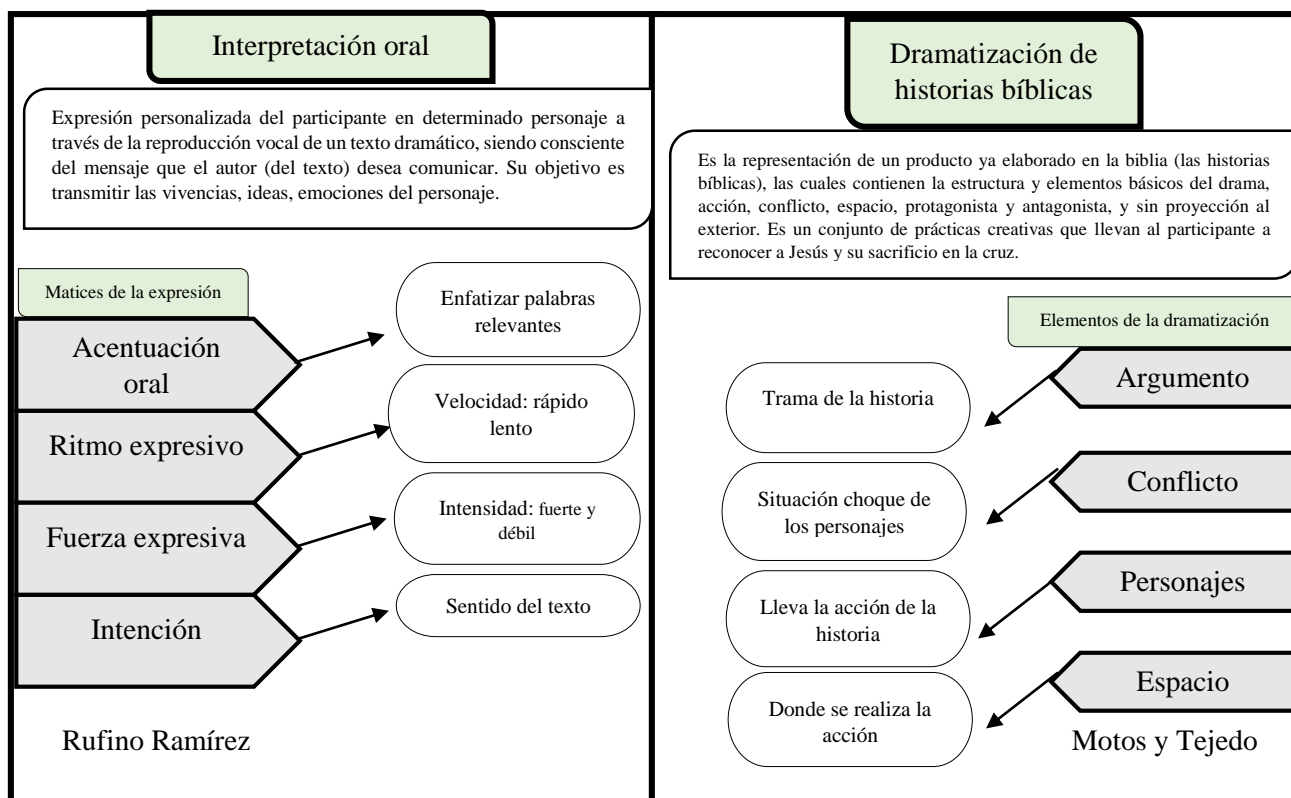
Interpretación oral

Expresión personalizada del participante en determinado personaje a través de la reproducción vocal de un texto dramático, siendo consciente del mensaje que el autor (del texto) desea comunicar. Su objetivo es transmitir las vivencias, ideas, emociones del personaje.

Matices de la expresión

Acentuación oral

Enfatizar palabras relevantes

Ritmo expresivo

Velocidad: rápido lento

Fuerza expresiva

Intensidad: fuerte y débil

Intención

Sentido del texto

Rufino Ramírez

Dramatización de historias bíblicas

Es la representación de un producto ya elaborado en la biblia (las historias bíblicas), las cuales contienen la estructura y elementos básicos del drama, acción, conflicto, espacio, protagonista y antagonista, y sin proyección al exterior. Es un conjunto de prácticas creativas que llevan al participante a reconocer a Jesús y su sacrificio en la cruz.

Elementos de la dramatización

Argumento

Trama de la historia

Conflicto

Situación choque de los personajes

Personajes

Lleva la acción de la historia

Espacio

Donde se realiza la acción

Motos y Tejedo